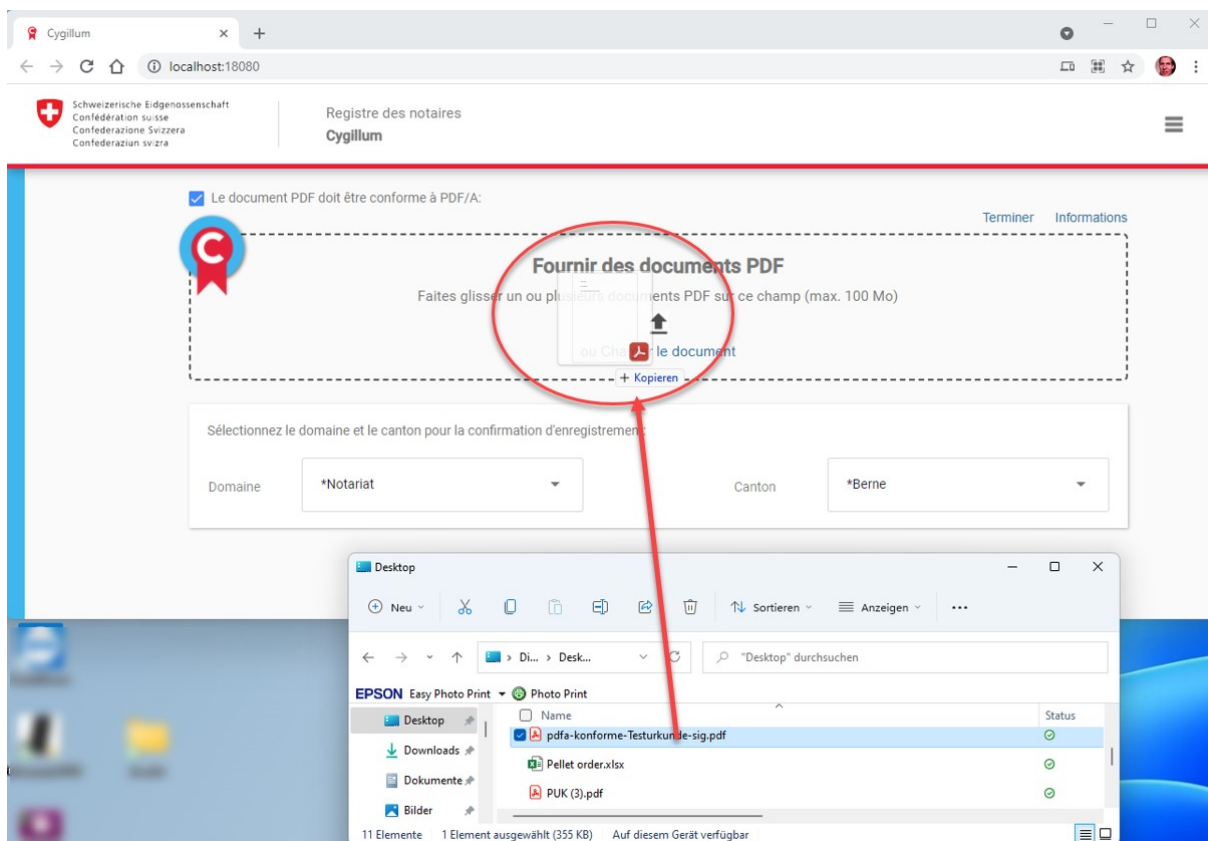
Cygillum ×
+
localhost:18080

Schweizerische Eidgenossenschaft
Confédération suisse
Confederazione Svizzera
Confederaziun svizra

Registre des notaires
Cygillum

Le document PDF doit être conforme à PDF/A:

Terminer Informations

Fournir des documents PDF
Faites glisser un ou plusieurs documents PDF sur ce champ (max. 100 Mo)
ou Cha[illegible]r le document
+ Kopieren

Sélectionnez le domaine et le canton pour la confirmation d'enregistrement:
Domaine
*Notariat
Canton
*Berne

Desktop
Neu
Sortieren
Anzeigen
...
Di... › Desk...
"Desktop" durchsuchen
EPSON Easy Photo Print Photo Print
Desktop
Downloads
Dokumente
Bilder
Name
Status
pdfa-konforme-Testurkunde-sig.pdf
Pellet order.xlsx
PUK (3).pdf
11 Elemente | 1 Element ausgewählt (355 KB) | Auf diesem Gerät verfügbar